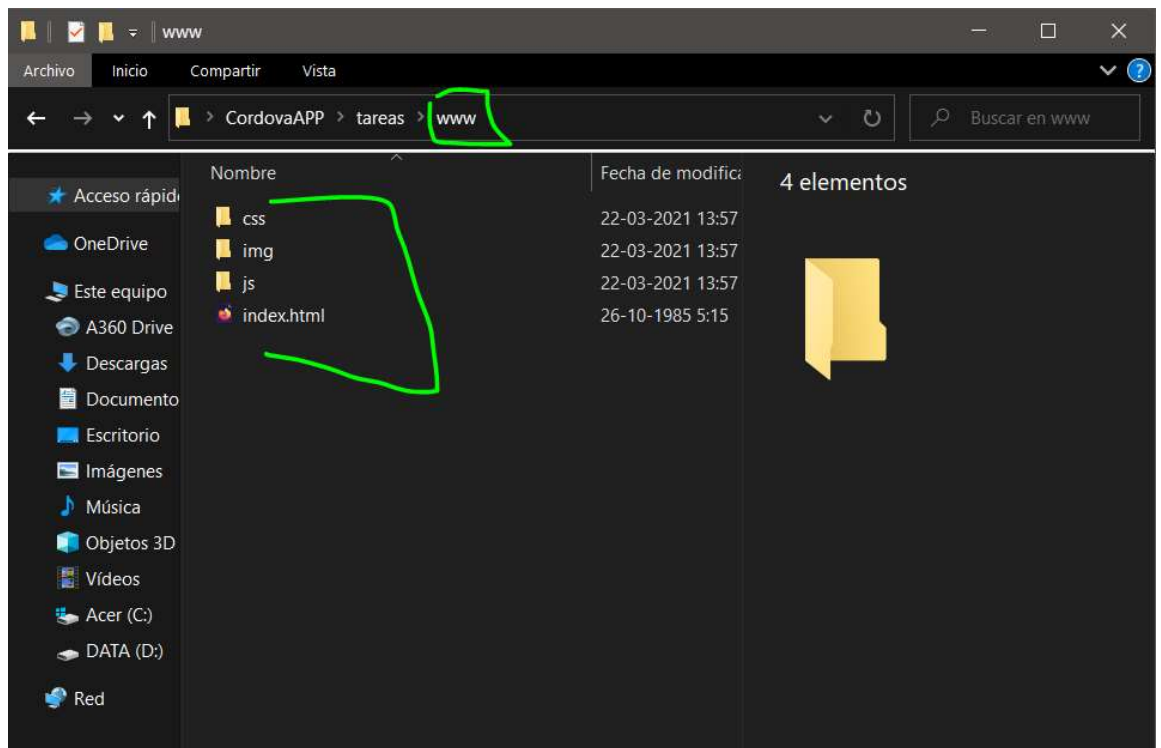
www

Archivo Inicio Compartir Vista

CordovaAPP > tareas > www

Buscar en www

Acceso rápid
OneDrive
Este equipo
A360 Drive
Descargas
Documento
Escritorio
Imágenes
Música
Objetos 3D
Vídeos
Acer (C:)
DATA (D:)
Red

| Nombre | Fecha de modific |
|---|---|
| css | 22-03-2021 13:57 |
| img | 22-03-2021 13:57 |
| js | 22-03-2021 13:57 |
| index.html | 26-10-1985 5:15 |

4 elementos